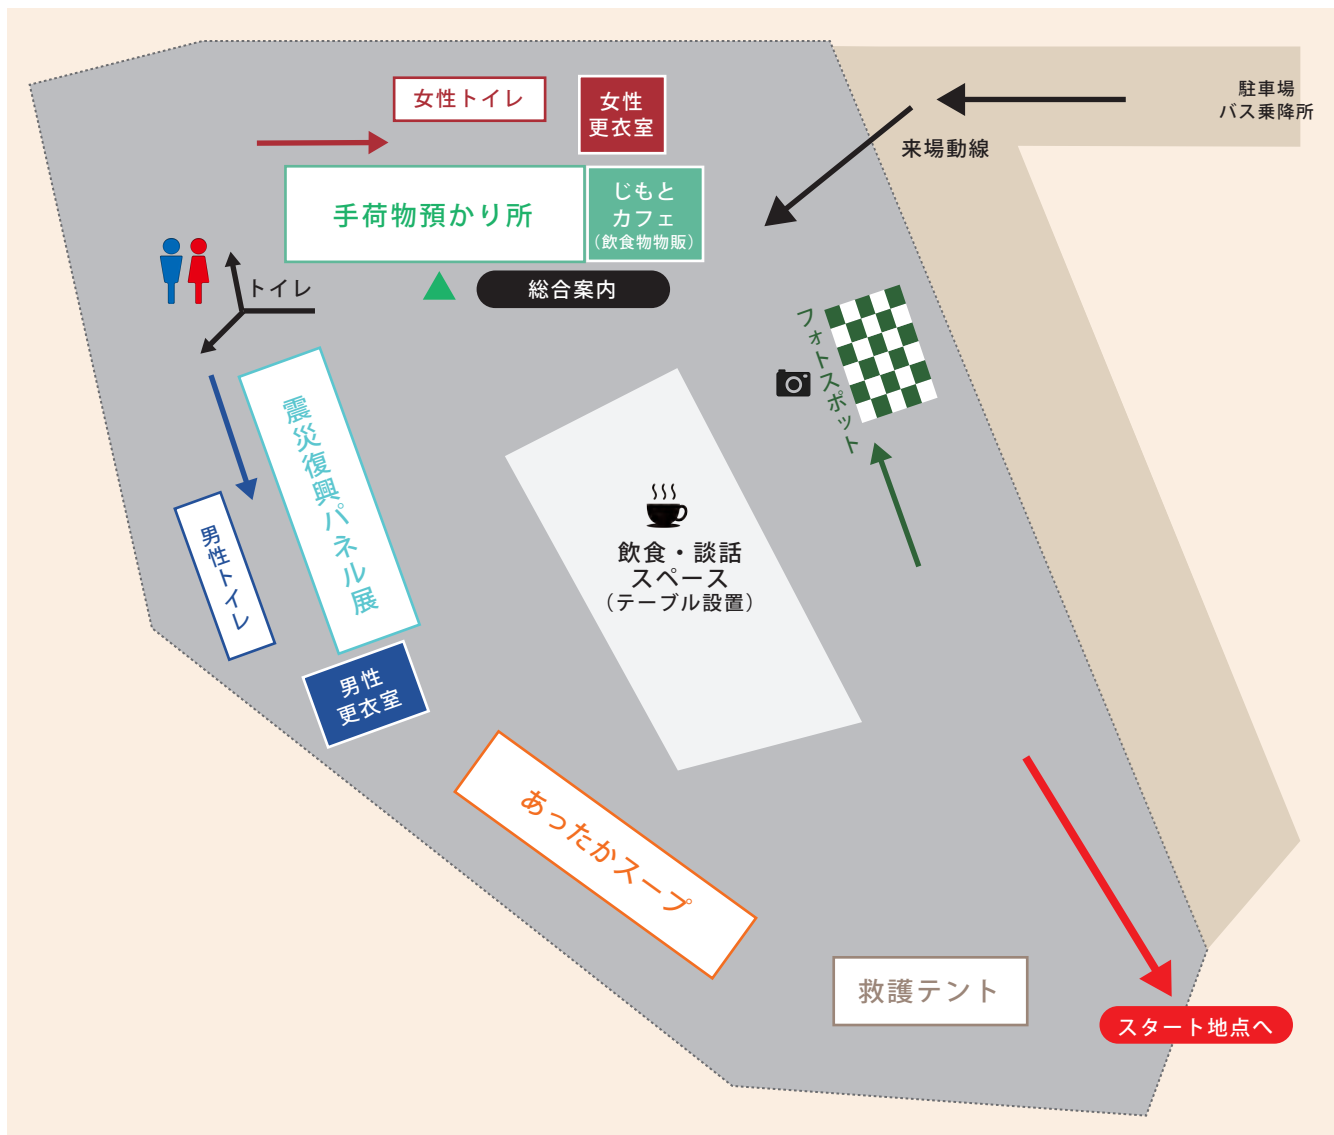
女性トイレ

女性
更衣室

駐車場
バス乗降所

来場動線

手荷物預かり所

じもと
カフェ
（飲食物物販）

トイレ

総合案内

フォトスポット

震災復興パネル展

男性トイレ

飲食・談話
スペース
（テーブル設置）

男性
更衣室

あったかスープ

救護テント

スタート地点へ